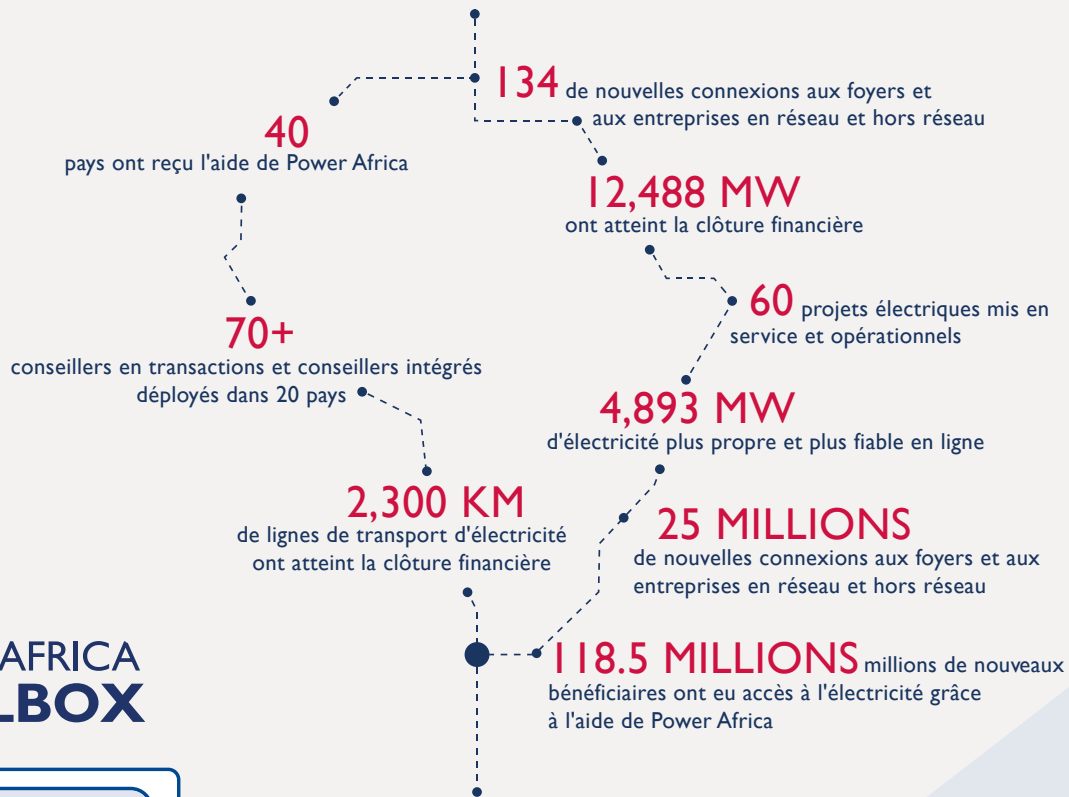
134 de nouvelles connexions aux foyers et aux entreprises en réseau et hors réseau

40
pays ont reçu l'aide de Power Africa

12,488 MW
ont atteint la clôture financière

60 projets électriques mis en service et opérationnels

70+
conseillers en transactions et conseillers intégrés déployés dans 20 pays

4,893 MW
d'électricité plus propre et plus fiable en ligne

2,300 KM
de lignes de transport d'électricité ont atteint la clôture financière

25 MILLIONS
de nouvelles connexions aux foyers et aux entreprises en réseau et hors réseau

AFRICA
LBOX

118.5 MILLIONS millions de nouveaux bénéficiaires ont eu accès à l'électricité grâce à l'aide de Power Africa